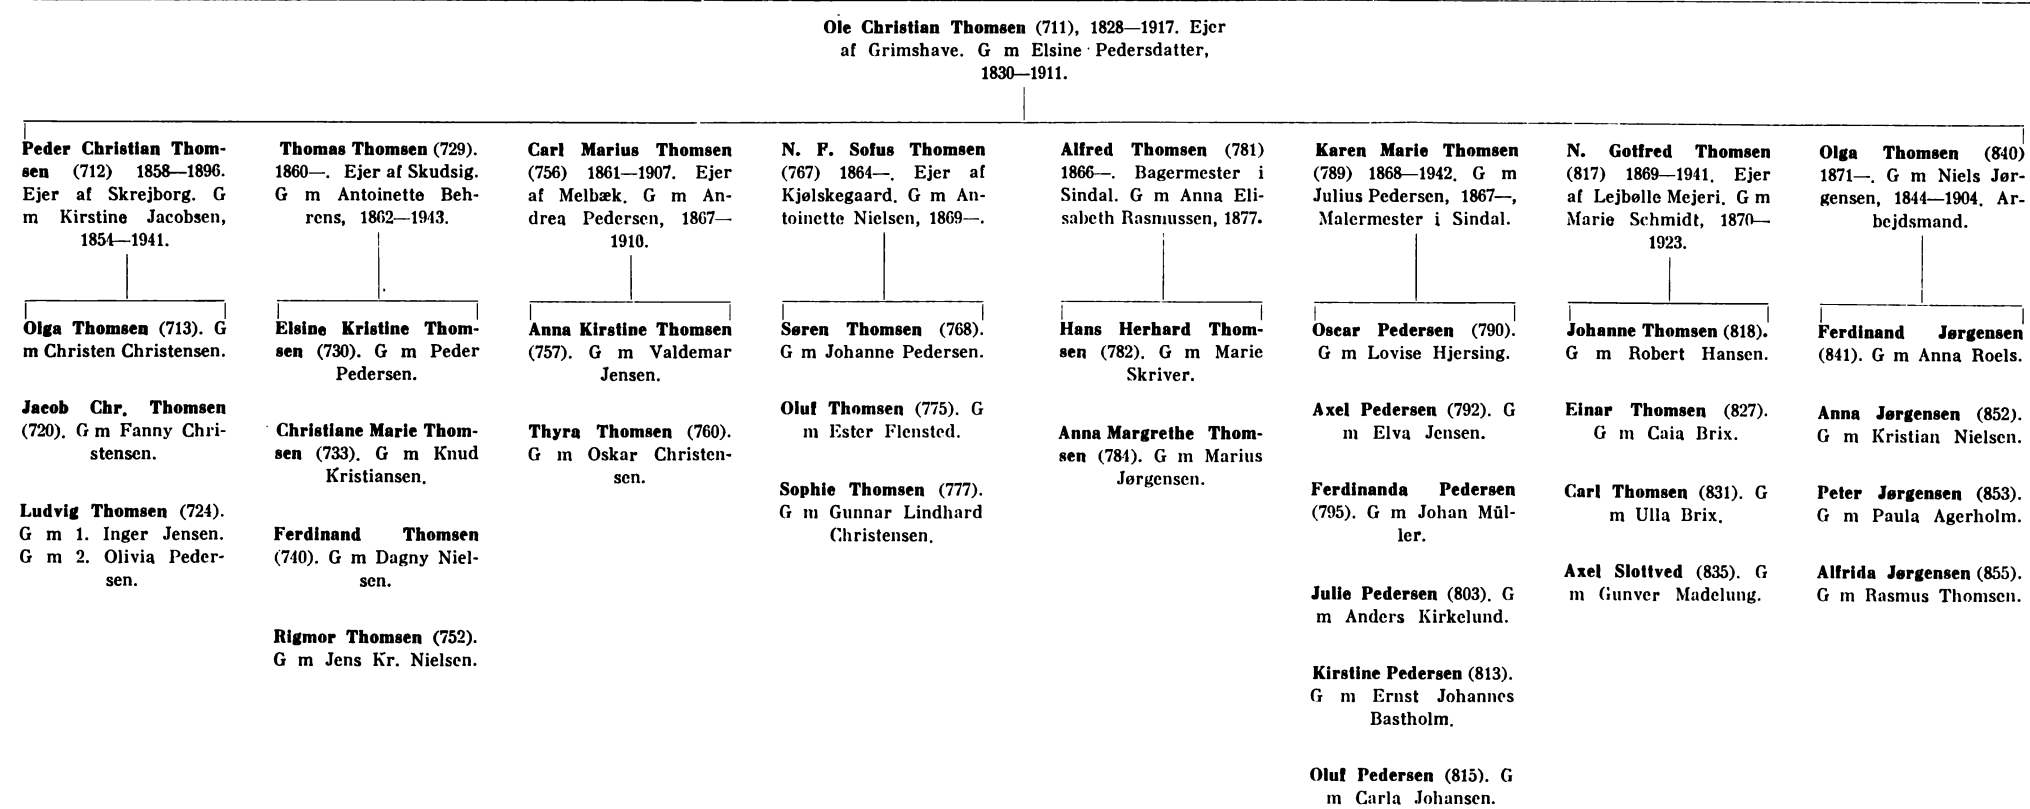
Ole Christian Thomsen (711), 1828—1917. Ejer af Grimshave. G m Elsine Pedersdatter, 1830—1911.

Peder Christian Thomsen (712) 1858—1896. Ejer af Skrejborg. G m Kirstine Jacobsen, 1854—1941.

Olga Thomsen (713). G m Christen Christensen.

Jacob Chr. Thomsen (720). G m Fanny Christensen.

Ludvig Thomsen (724). G m 1. Inger Jensen. G m 2. Olivia Pedersen.

Thomas Thomsen (729). 1860—. Ejer af Skudsig. G m Antoinette Behrens, 1862—1943.

Elsine Kristine Thomsen (730). G m Peder Pedersen.

Christiane Marie Thomsen (733). G m Knud Kristiansen.

Ferdinand Thomsen (740). G m Dagny Nielsen.

Rigmor Thomsen (752). G m Jens Kr. Nielsen.

Carl Marius Thomsen (756) 1861—1907. Ejer af Melbæk. G m Andrea Pedersen, 1867—1910.

Anna Kirstine Thomsen (757). G m Valdemar Jensen.

Thyra Thomsen (760). G m Oskar Christensen.

N. P. Sofus Thomsen (767) 1864—. Ejer af Kjølskegaard. G m Antoinette Nielsen, 1869—.

Søren Thomsen (768). G m Johanne Pedersen.

Oluf Thomsen (775). G m Ester Flensted.

Sophie Thomsen (777). G m Gunnar Lindhard Christensen.

Alfred Thomsen (781) 1866—. Bagermester i Sindal. G m Anna Elisabeth Rasmussen, 1877.

Hans Herhard Thomsen (782). G m Marie Skriver.

Anna Margrethe Thomsen (784). G m Marius Jørgensen.

Karen Marie Thomsen (789) 1868—1942. G m Julius Pedersen, 1867—, Malermester i Sindal.

Oscar Pedersen (790). G m Lovise Hjersing.

Axel Pedersen (792). G m Elva Jensen.

Ferdinanda Pedersen (795). G m Johan Müller.

Julie Pedersen (803). G m Anders Kirkelund.

Kirstine Pedersen (813). G m Ernst Johannes Bastholm.

Oluf Pedersen (815). G m Carla Johansen.

N. Gotfred Thomsen (817) 1869—1941. Ejer af Lejbølle Mejeri. G m Marie Schmidt, 1870—1923.

Johanne Thomsen (818). G m Robert Hansen.

Einar Thomsen (827). G m Caia Brix.

Carl Thomsen (831). G m Ulla Brix.

Axel Slottved (835). G m Gunver Madelung.

Olga Thomsen (840) 1871—. G m Niels Jørgensen, 1844—1904. Arbejdsmand.

Ferdinand Jørgensen (841). G m Anna Roels.

Anna Jørgensen (852). G m Kristian Nielsen.

Peter Jørgensen (853). G m Paula Agerholm.

Alfrida Jørgensen (855). G m Rasmus Thomsen.